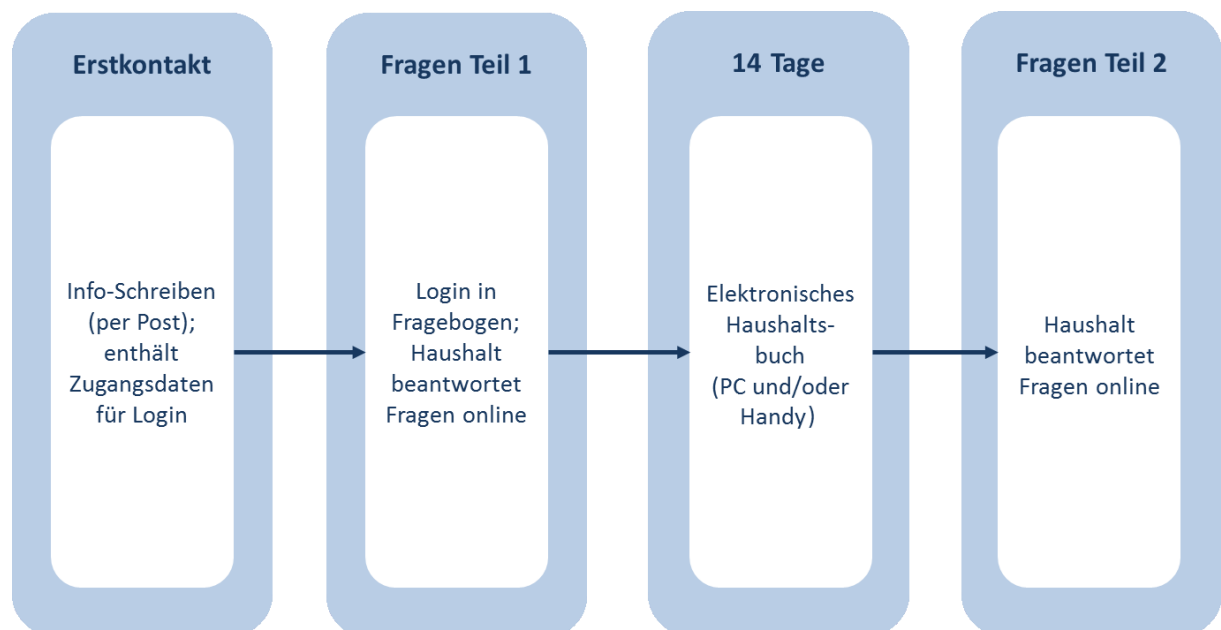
Erstkontakt

Info-Schreiben (per Post); enthält Zugangsdaten für Login

Fragen Teil 1

Login in Fragebogen; Haushalt beantwortet Fragen online

14 Tage

Elektronisches Haushaltsbuch (PC und/oder Handy)

Fragen Teil 2

Haushalt beantwortet Fragen online